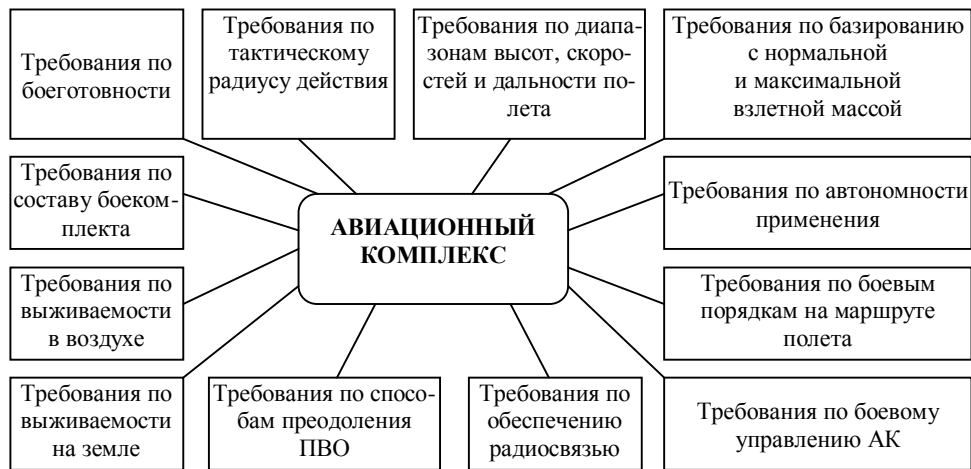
Требования по боеготовности

Требования по тактическому радиусу действия

Требования по диапазонам высот, скоростей и дальности полета

Требования по базированию с нормальной и максимальной взлетной массой

Требования по составу боекомплекта

АВИАЦИОННЫЙ КОМПЛЕКС

Требования по автономности применения

Требования по выживаемости в воздухе

Требования по боевым порядкам на маршруте полета

Требования по выживаемости на земле

Требования по способам преодоления ПВО

Требования по обеспечению радиосвязью

Требования по боевому управлению АК